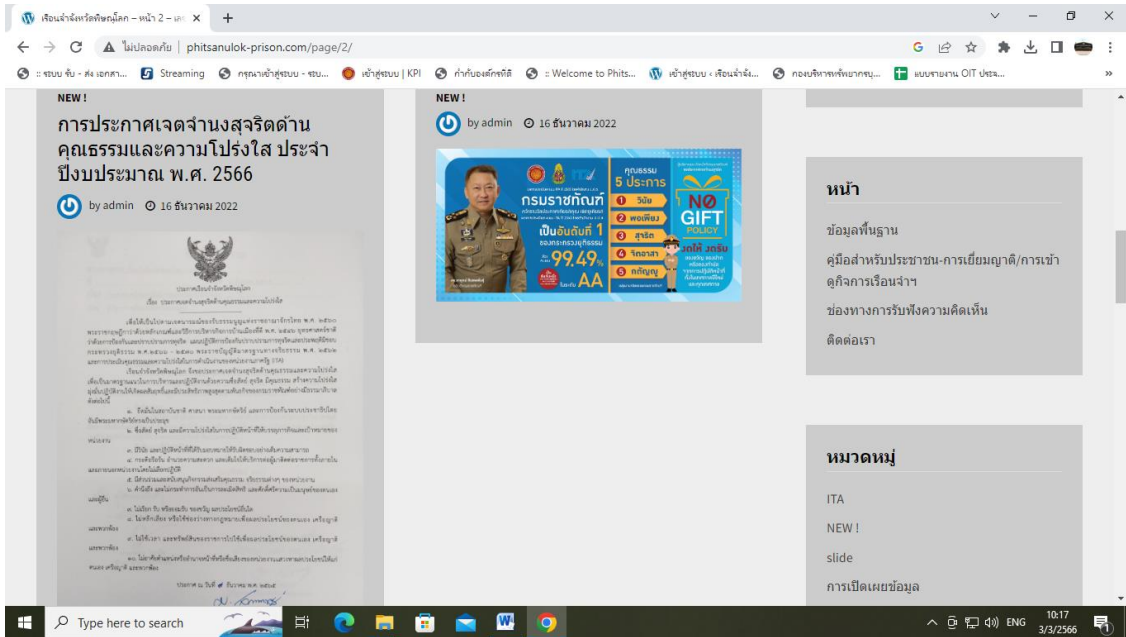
เรือนจำจังหวัดพิษณุโลก – หน้า 2 – เล ×
+
ไม่ปลอดภัย | phitsanulok-prison.com/page/2/
:: ระบบ รับ - ส่ง เอกสา... Streaming กรุณาเข้าสู่ระบบ - ระบ... เข้าสู่ระบบ | KPI กำกับองค์กรที่ดี :: Welcome to Phits... เข้าสู่ระบบ ‹ เรือนจำจัง... กองบริหารทรัพยากรบุ... แบบรายงาน OIT ประจ...

NEW !

การประกาศเจตจำนงสุจริตด้านคุณธรรมและความโปร่งใส ประจำปีงบประมาณ พ.ศ. 2566

by admin 16 ธันวาคม 2022

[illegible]

NEW !

by admin 16 ธันวาคม 2022

กรมราชทัณฑ์
เป็นอันดับที่ 1
ของกระทรวงยุติธรรม
99.49%
AA
คุณธรรม 5 ประการ
1 วินัย
2 พอเพียง
3 สุจริต
4 จิตอาสา
5 กตัญญู
NO GIFT POLICY

หน้า

ข้อมูลพื้นฐาน

คู่มือสำหรับประชาชน-การเยี่ยมญาติ/การเข้าดูกิจการเรือนจำฯ

ช่องทางการรับฟังความคิดเห็น

ติดต่อเรา

หมวดหมู่

ITA

NEW !

slide

การเปิดเผยข้อมูล

Type here to search
ENG 10:17 3/3/2566